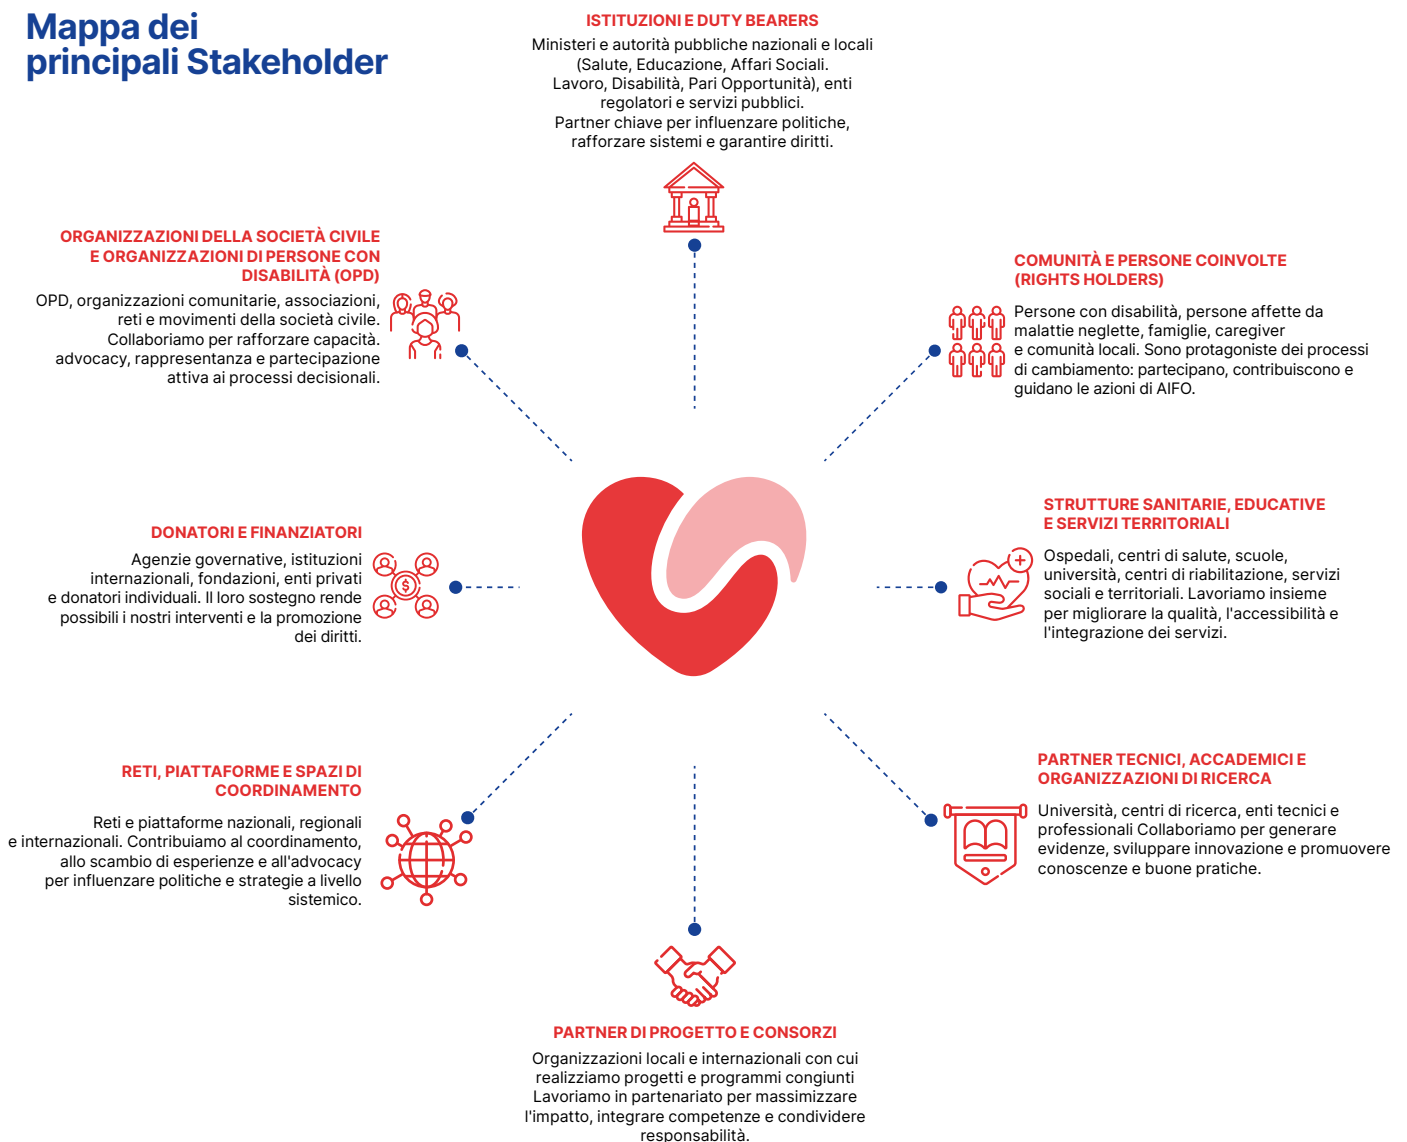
Mappa dei principali Stakeholder

ISTITUZIONI E DUTY BEARERS

Ministeri e autorità pubbliche nazionali e locali (Salute, Educazione, Affari Sociali. Lavoro, Disabilità, Pari Opportunità), enti regolatori e servizi pubblici. Partner chiave per influenzare politiche, rafforzare sistemi e garantire diritti.

ORGANIZZAZIONI DELLA SOCIETÀ CIVILE E ORGANIZZAZIONI DI PERSONE CON DISABILITÀ (OPD)

OPD, organizzazioni comunitarie, associazioni, reti e movimenti della società civile. Collaboriamo per rafforzare capacità. advocacy, rappresentanza e partecipazione attiva ai processi decisionali.

COMUNITÀ E PERSONE COINVOLTE (RIGHTS HOLDERS)

Persone con disabilità, persone affette da malattie neglette, famiglie, caregiver e comunità locali. Sono protagoniste dei processi di cambiamento: partecipano, contribuiscono e guidano le azioni di AIFO.

DONATORI E FINANZIATORI

Agenzie governative, istituzioni internazionali, fondazioni, enti privati e donatori individuali. Il loro sostegno rende possibili i nostri interventi e la promozione dei diritti.

STRUTTURE SANITARIE, EDUCATIVE E SERVIZI TERRITORIALI

Ospedali, centri di salute, scuole, università, centri di riabilitazione, servizi sociali e territoriali. Lavoriamo insieme per migliorare la qualità, l'accessibilità e l'integrazione dei servizi.

RETI, PIATTAFORME E SPAZI DI COORDINAMENTO

Reti e piattaforme nazionali, regionali e internazionali. Contribuiamo al coordinamento, allo scambio di esperienze e all'advocacy per influenzare politiche e strategie a livello sistemico.

PARTNER TECNICI, ACCADEMICI E ORGANIZZAZIONI DI RICERCA

Università, centri di ricerca, enti tecnici e professionali Collaboriamo per generare evidenze, sviluppare innovazione e promuovere conoscenze e buone pratiche.

PARTNER DI PROGETTO E CONSORZI

Organizzazioni locali e internazionali con cui realizziamo progetti e programmi congiunti Lavoriamo in partenariato per massimizzare l'impatto, integrare competenze e condividere responsabilità.